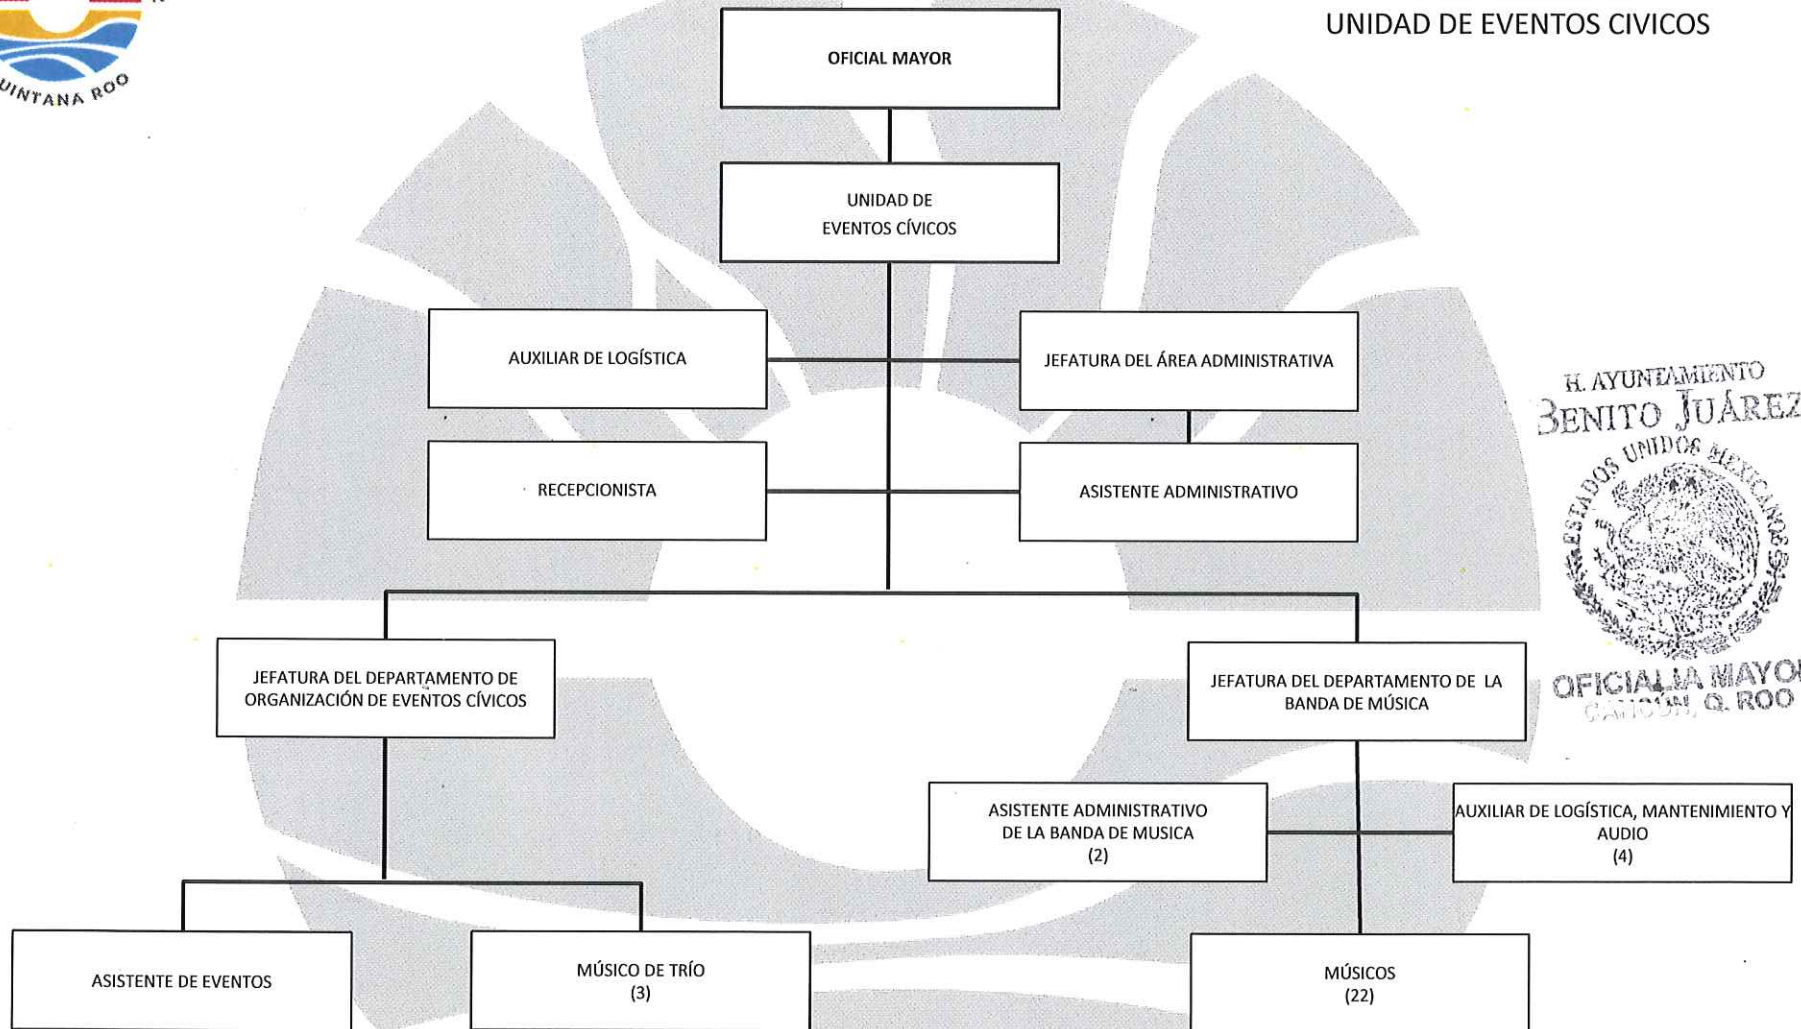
UINTANA ROO

UNIDAD DE EVENTOS CIVICOS

OFICIAL MAYOR

UNIDAD DE EVENTOS CÍVICOS

AUXILIAR DE LOGÍSTICA

JEFATURA DEL ÁREA ADMINISTRATIVA

RECEPCIONISTA

ASISTENTE ADMINISTRATIVO

H. AYUNTAMIENTO BENITO JUÁREZ
ESTADOS UNIDOS MEXICANOS
OFICIALIA MAYOR
CANCÚN, Q. ROO

JEFATURA DEL DEPARTAMENTO DE ORGANIZACIÓN DE EVENTOS CÍVICOS

JEFATURA DEL DEPARTAMENTO DE LA BANDA DE MÚSICA

ASISTENTE ADMINISTRATIVO DE LA BANDA DE MUSICA (2)

AUXILIAR DE LOGÍSTICA, MANTENIMIENTO Y AUDIO (4)

ASISTENTE DE EVENTOS

MÚSICO DE TRÍO (3)

MÚSICOS (22)